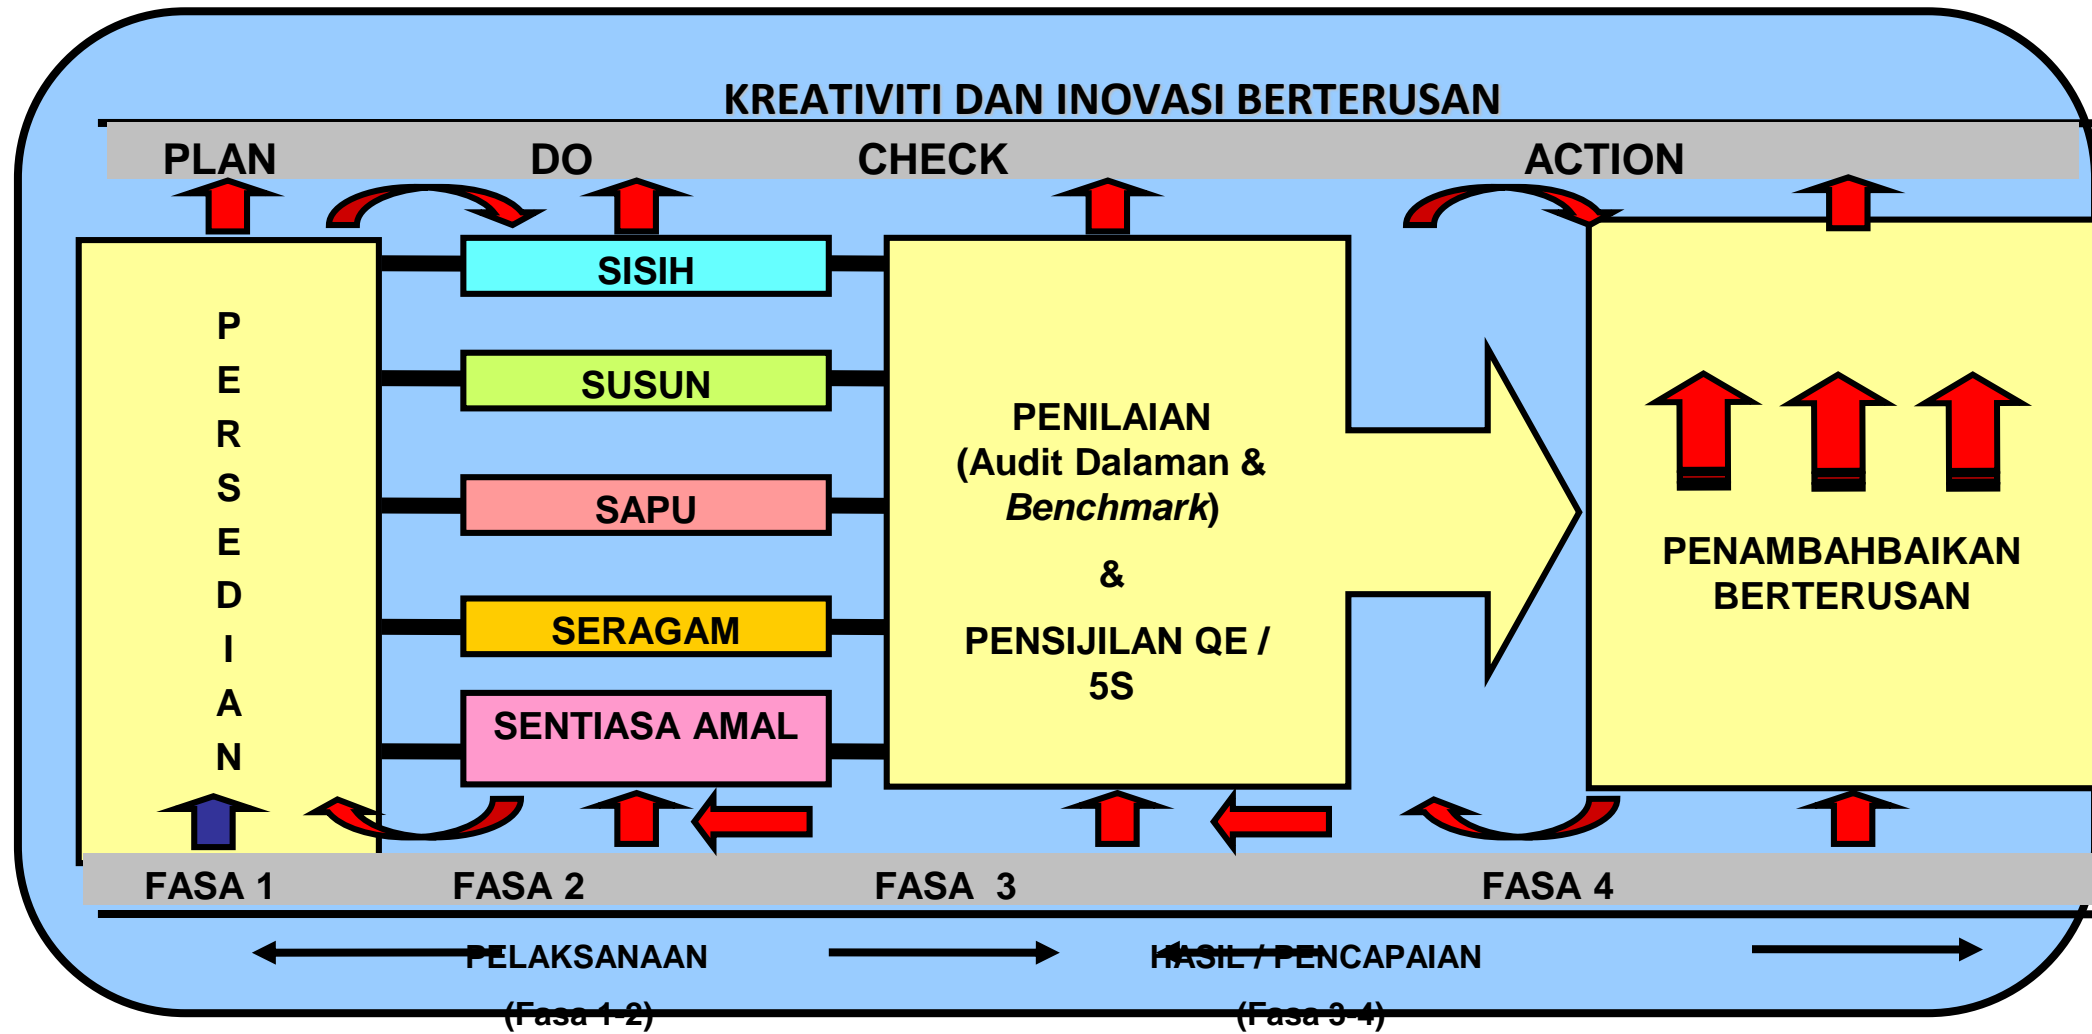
KREATIVITI DAN INOVASI BERTERUSAN

PLAN DO CHECK ACTION

P E R S E D I A N

SISIH

SUSUN

SAPU

SERAGAM

SENTIASA AMAL

PENILAIAN (Audit Dalaman & *Benchmark*)

&

PENSIJILAN QE / 5S

PENAMBAHBAIKAN BERTERUSAN

FASA 1 FASA 2 FASA 3 FASA 4

PELAKSANAAN (Fasa 1-2)

HASIL / PENCAPAIAN (Fasa 3-4)